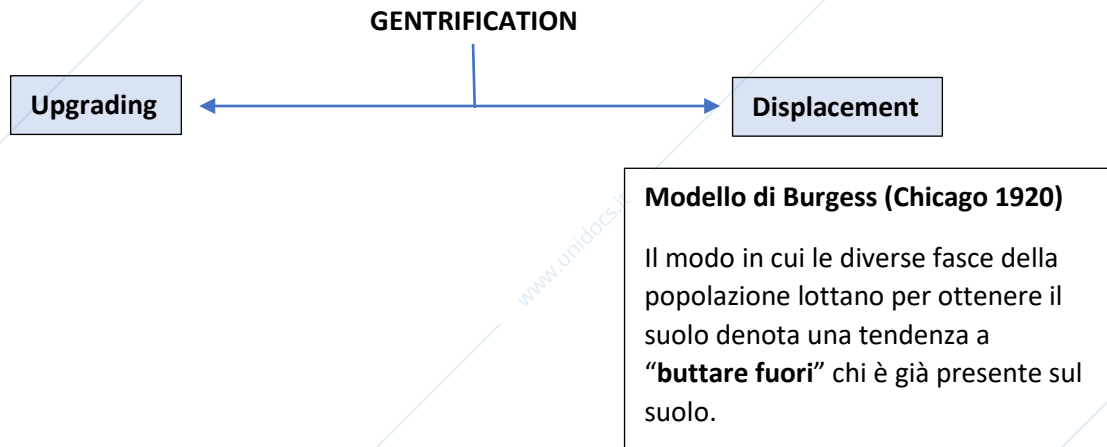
GENTRIFICATION

Upgrading

Displacement

Modello di Burgess (Chicago 1920)

Il modo in cui le diverse fasce della popolazione lottano per ottenere il suolo denota una tendenza a "buttare fuori" chi è già presente sul suolo.

www.unidocs.it